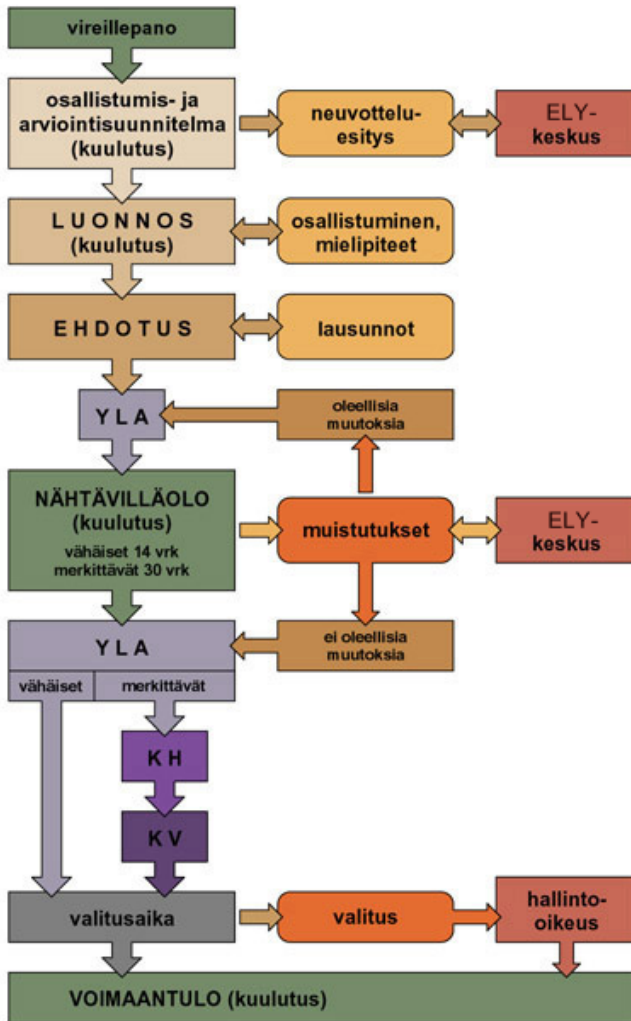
vireillepano

osallistumis- ja arviointisuunnitelma (kuulutus)

neuvotteluesitys

ELY-keskus

LUONNOS (kuulutus)

osallistuminen, mielipiteet

EHDOTUS

lausunnot

YLA

oleellisia muutoksia

NÄHTÄVILLÄOLO (kuulutus)
vähäiset 14 vrk
merkittävät 30 vrk

muistutukset

ELY-keskus

ei oleellisia muutoksia

YLA

vähäiset

merkittävät

KH

KV

valitusaika

valitus

hallinto-oikeus

VOIMAANTULO (kuulutus)